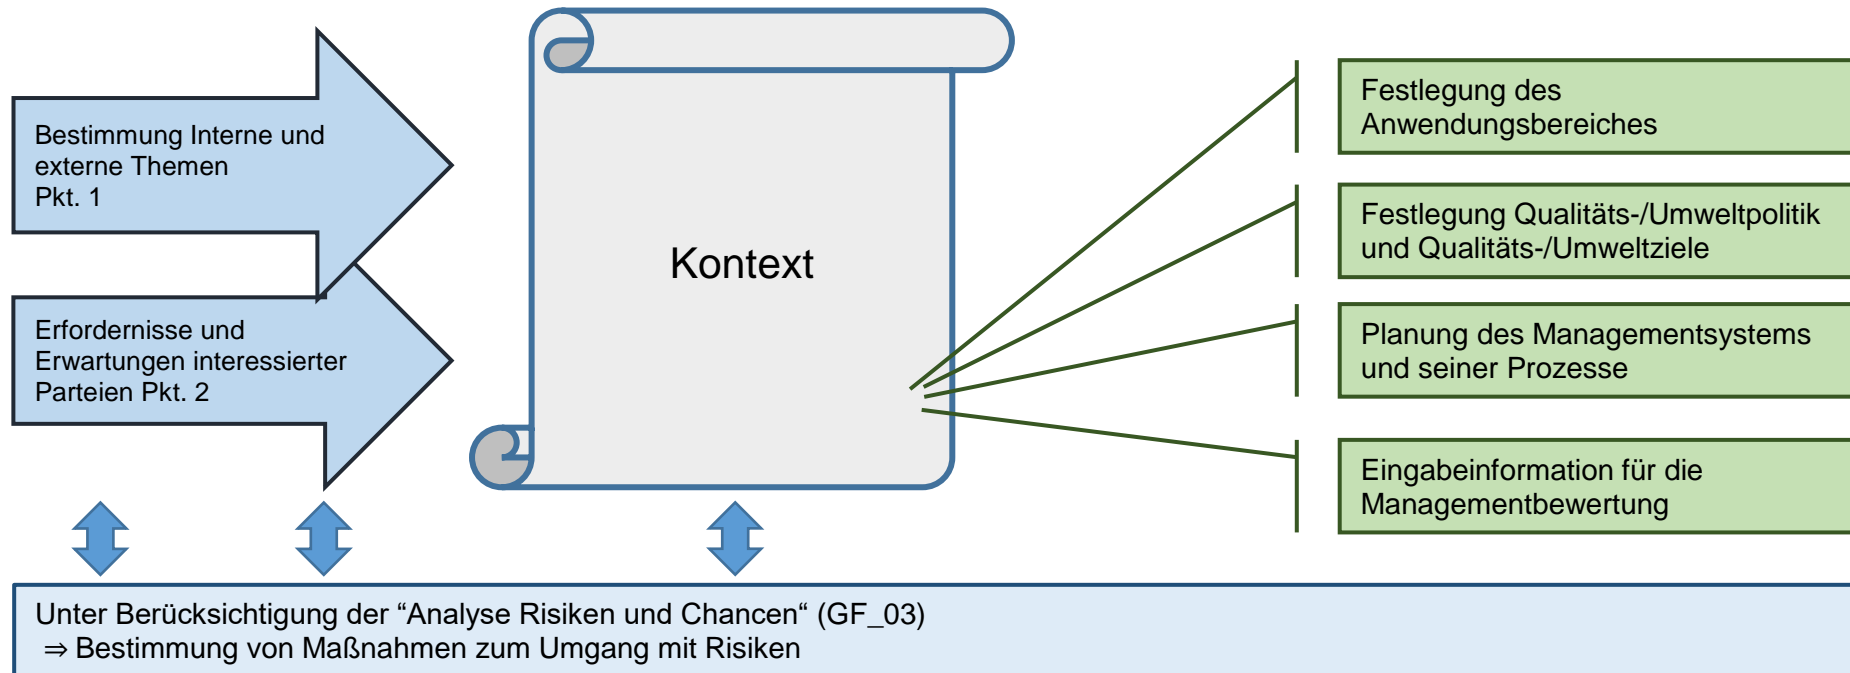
Bestimmung Interne und externe Themen
Pkt. 1

Erfordernisse und Erwartungen interessierter Parteien Pkt. 2

Kontext

Festlegung des Anwendungsbereiches

Festlegung Qualitäts-/Umweltpolitik und Qualitäts-/Umweltziele

Planung des Managementsystems und seiner Prozesse

Eingabeinformation für die Managementbewertung

Unter Berücksichtigung der “Analyse Risiken und Chancen“ (GF_03)
⇒ Bestimmung von Maßnahmen zum Umgang mit Risiken